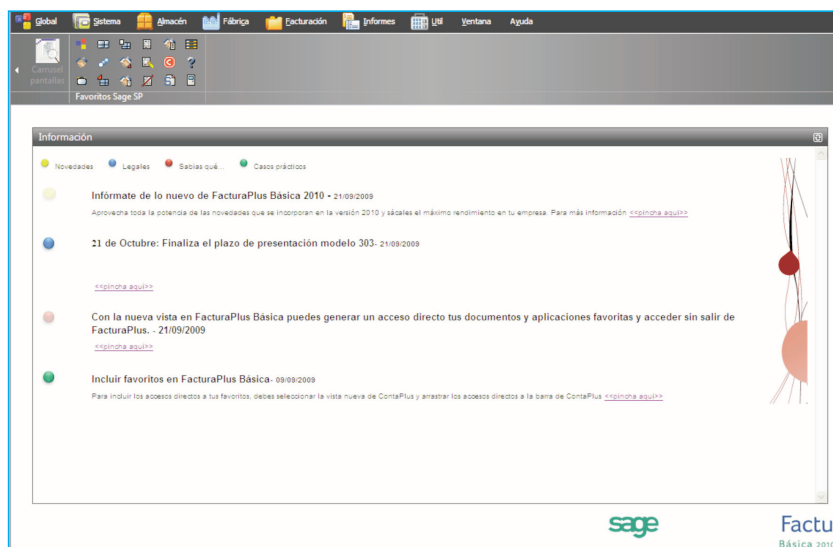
Global Sistema Almacén Fábrica Facturación Informes Útil Ventana Ayuda

Cambiar pantallas

Favoritos Sage SP

Información

Novedades Legales Sabías qué... Casos prácticos

Infórmate de lo nuevo de FacturaPlus Básica 2010 - 21/09/2009

Aprovecha toda la potencia de las novedades que se incorporan en la versión 2010 y sácales el máximo rendimiento en tu empresa. Para más información <<pincha aquí>>

21 de Octubre: Finaliza el plazo de presentación modelo 303- 21/09/2009

<<pincha aquí>>

Con la nueva vista en FacturaPlus Básica puedes generar un acceso directo tus documentos y aplicaciones favoritas y acceder sin salir de FacturaPlus. - 21/09/2009

<<pincha aquí>>

Incluir favoritos en FacturaPlus Básica- 09/09/2009

Para incluir los accesos directos a tus favoritos, debes seleccionar la vista nueva de ContaPlus y arrastrar los accesos directos a la barra de ContaPlus <<pincha aquí>>

sage

Factu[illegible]
Básica 201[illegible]